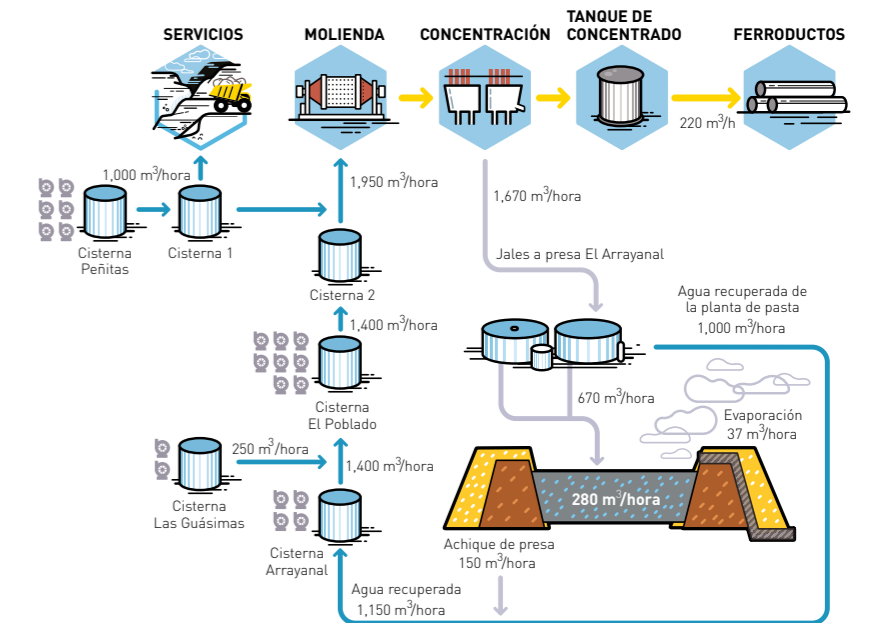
SERVICIOS

MOLIENDA

CONCENTRACIÓN

TANQUE DE CONCENTRADO

FERRODUCTOS

220 m$^3$/h

1,000 m$^3$/hora

1,950 m$^3$/hora

1,670 m$^3$/hora

Cisterna Peñitas

Cisterna 1

Jales a presa El Arrayanal

Cisterna 2

Agua recuperada de la planta de pasta 1,000 m$^3$/hora

1,400 m$^3$/hora

670 m$^3$/hora

Cisterna El Poblado

Evaporación 37 m$^3$/hora

250 m$^3$/hora

1,400 m$^3$/hora

280 m$^3$/hora

Cisterna Las Guásimas

Cisterna Arrayanal

Achique de presa 150 m$^3$/hora

Agua recuperada 1,150 m$^3$/hora